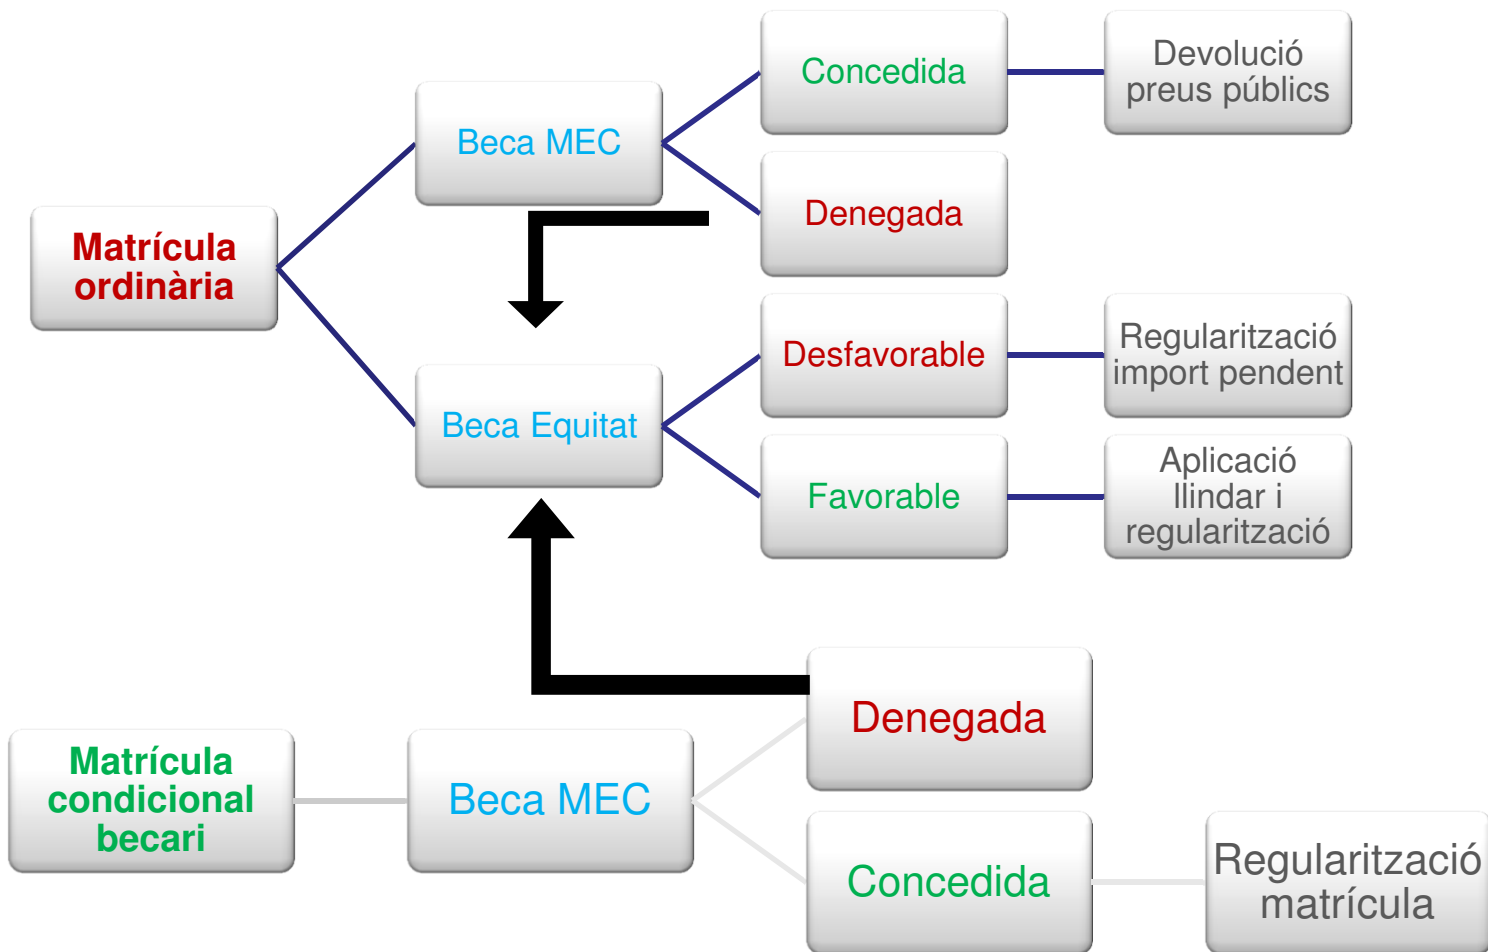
Matrícula ordinària

Beca MEC

Concedida

Devolució preus públics

Denegada

Beca Equitat

Desfavorable

Regularització import pendent

Favorable

Aplicació llindar i regularització

Matrícula condicional becari

Beca MEC

Denegada

Concedida

Regularització matrícula